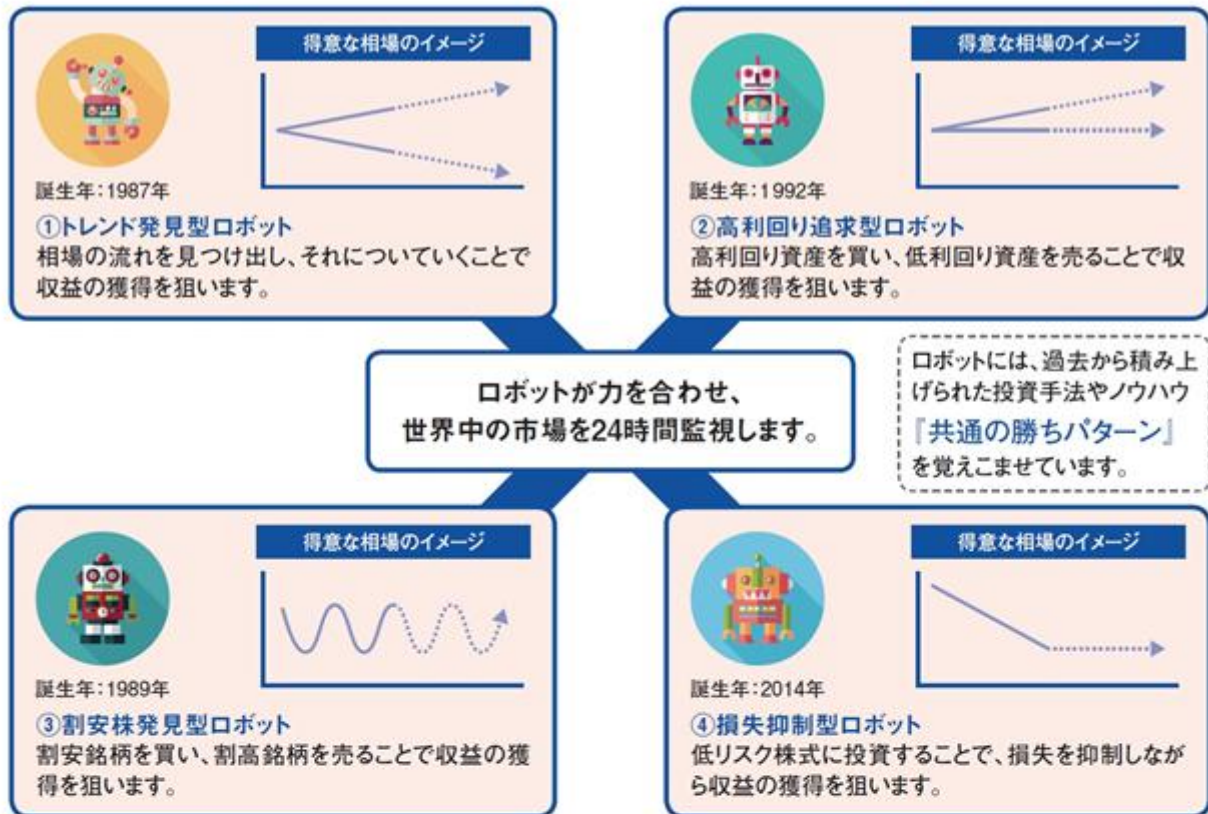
得意な相場のイメージ

誕生年：1987年

①トレンド発見型ロボット
相場の流れを見つけ出し、それについていくことで収益の獲得を狙います。

得意な相場のイメージ

誕生年：1992年

②高利回り追求型ロボット
高利回り資産を買い、低利回り資産を売ることで収益の獲得を狙います。

ロボットが力を合わせ、
世界中の市場を24時間監視します。

ロボットには、過去から積み上げられた投資手法やノウハウ
『共通の勝ちパターン』
を覚えこませています。

得意な相場のイメージ

誕生年：1989年

③割安株発見型ロボット
割安銘柄を買い、割高銘柄を売ることで収益の獲得を狙います。

得意な相場のイメージ

誕生年：2014年

④損失抑制型ロボット
低リスク株式に投資することで、損失を抑制しながら収益の獲得を狙います。